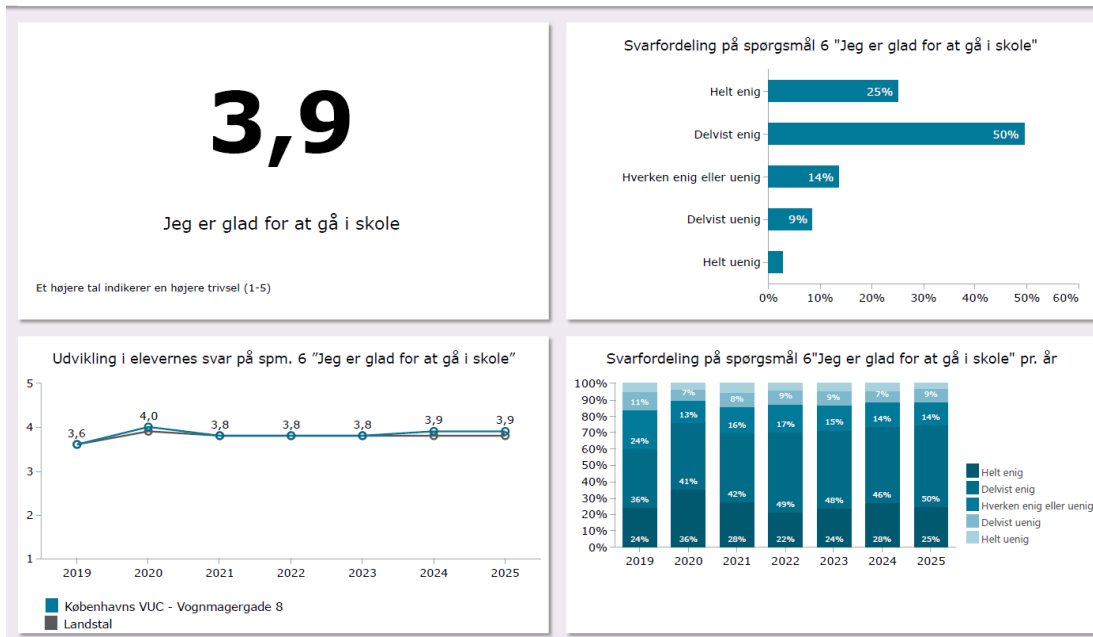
3,9

Jeg er glad for at gå i skole

Et højere tal indikerer en højere trivsel (1-5)

Svarfordeling på spørgsmål 6 "Jeg er glad for at gå i skole"

Helt enig 25%
Delvist enig 50%
Hverken enig eller uenig 14%
Delvist uenig 9%
Helt uenig

0% 10% 20% 30% 40% 50% 60%

Udvikling i elevernes svar på spm. 6 "Jeg er glad for at gå i skole"

5
4
3
2
1

3,6 4,0 3,8 3,8 3,8 3,9 3,9

2019 2020 2021 2022 2023 2024 2025

Københavns VUC - Vognmagergade 8
Landstal

Svarfordeling på spørgsmål 6"Jeg er glad for at gå i skole" pr. år

100%
90%
80%
70%
60%
50%
40%
30%
20%
10%
0%

| | 2019 | 2020 | 2021 | 2022 | 2023 | 2024 | 2025 |
|---|---|---|---|---|---|---|---|
| | 11% | 7% | 8% | 9% | 9% | 7% | 9% |
| | 24% | 13% | 16% | 17% | 15% | 14% | 14% |
| | 36% | 41% | 42% | 49% | 48% | 46% | 50% |
| | 24% | 36% | 28% | 22% | 24% | 28% | 25% |

Helt enig
Delvist enig
Hverken enig eller uenig
Delvist uenig
Helt uenig